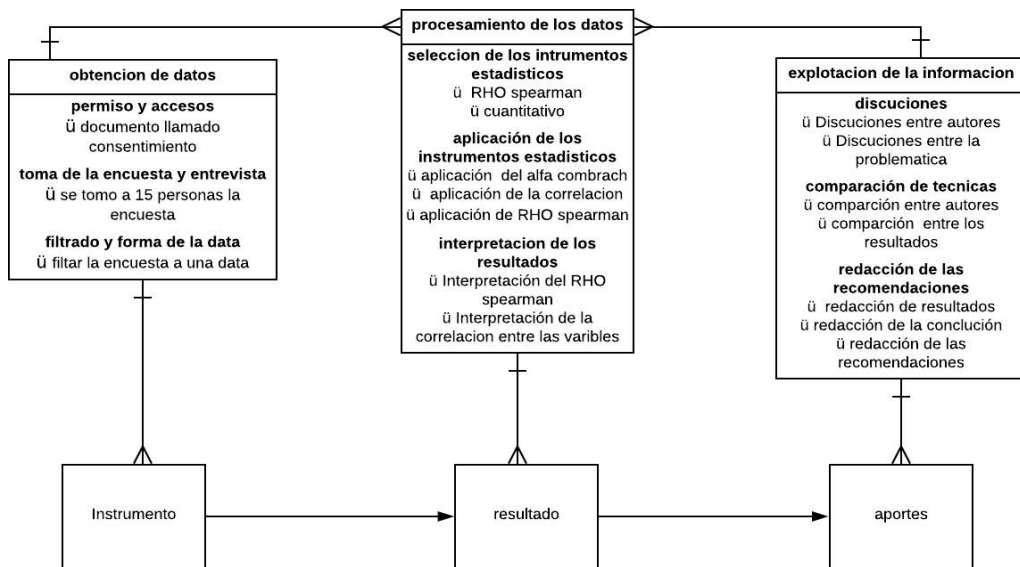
procesamiento de los datos

seleccion de los intrumentos estadisticos
ü RHO spearman
ü cuantitativo

aplicación de los instrumentos estadisticos
ü aplicación del alfa combrach
ü aplicación de la correlacion
ü aplicación de RHO spearman

interpretacion de los resultados
ü Interpretación del RHO spearman
ü Interpretación de la correlacion entre las varibles

obtencion de datos

permiso y accesos
ü documento llamado consentimiento

toma de la encuesta y entrevista
ü se tomo a 15 personas la encuesta

filtrado y forma de la data
ü filtar la encuesta a una data

explotacion de la informacion

discuciones
ü Discuciones entre autores
ü Discuciones entre la problematica

comparación de tecnicas
ü comparción entre autores
ü comparción entre los resultados

redacción de las recomendaciones
ü redacción de resultados
ü redacción de la conclución
ü redacción de las recomendaciones

Instrumento

resultado

aportes